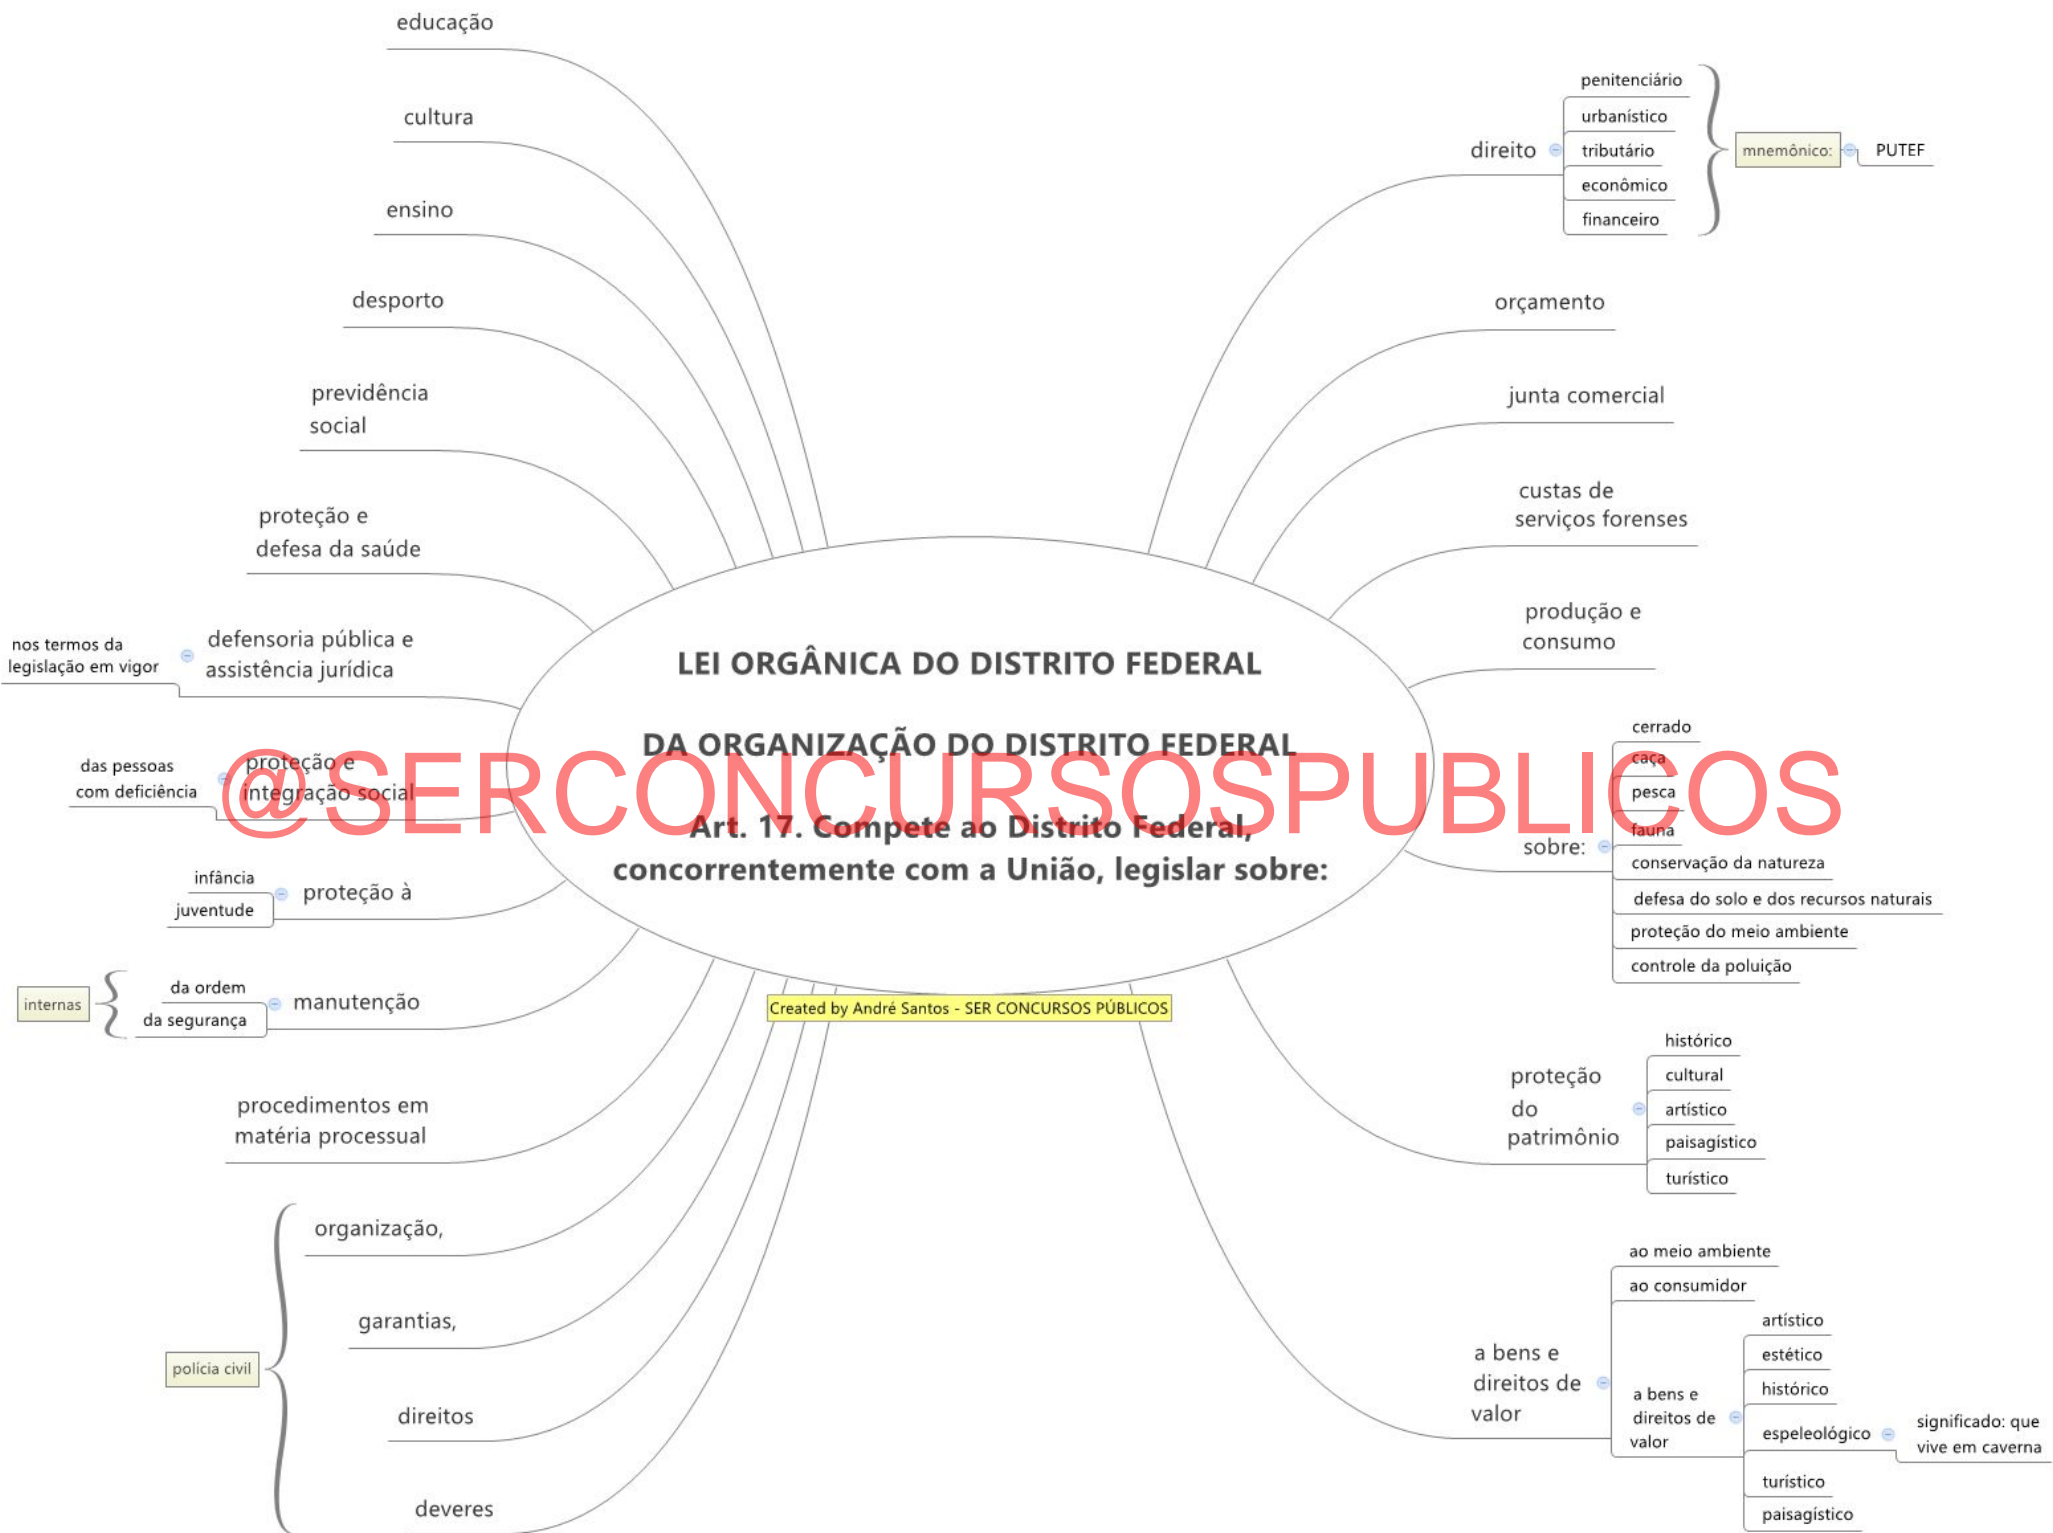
LEI ORGÂNICA DO DISTRITO FEDERAL

DA ORGANIZAÇÃO DO DISTRITO FEDERAL

Art. 17. Compete ao Distrito Federal, concorrentemente com a União, legislar sobre:

@SERCONCURSOSPUBLICOS

Created by André Santos - SER CONCURSOS PÚBLICOS

educação

cultura

ensino

desporto

previdência social

proteção e defesa da saúde

defensoria pública e assistência jurídica
nos termos da legislação em vigor

proteção e integração social
das pessoas com deficiência

proteção à
infância
juventude

manutenção
da ordem
da segurança
internas

procedimentos em matéria processual

polícia civil
organização,
garantias,
direitos
deveres

direito
penitenciário
urbanístico
tributário
econômico
financeiro
mnemônico:
PUTEF

orçamento

junta comercial

custas de serviços forenses

produção e consumo

sobre:
cerrado
caça
pesca
fauna
conservação da natureza
defesa do solo e dos recursos naturais
proteção do meio ambiente
controle da poluição

proteção do patrimônio
histórico
cultural
artístico
paisagístico
turístico

a bens e direitos de valor
ao meio ambiente
ao consumidor
a bens e direitos de valor
artístico
estético
histórico
espeleológico
significado: que vive em caverna
turístico
paisagístico